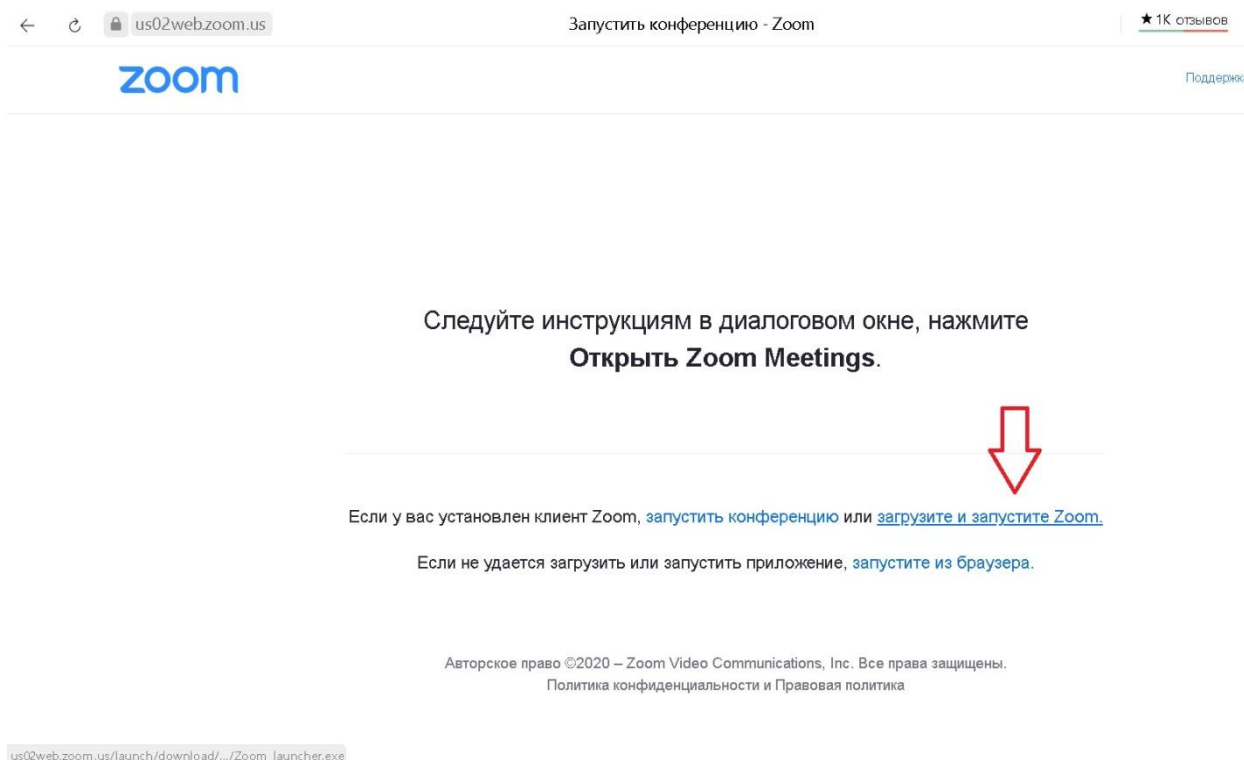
us02web.zoom.us

Запустить конференцию - Zoom

★ 1К отзывов

zoom

Поддержк

Следуйте инструкциям в диалоговом окне, нажмите **Открыть Zoom Meetings**.

Если у вас установлен клиент Zoom, запустить конференцию или загрузите и запустите Zoom.

Если не удается загрузить или запустить приложение, запустите из браузера.

Авторское право ©2020 – Zoom Video Communications, Inc. Все права защищены.
Политика конфиденциальности и Правовая политика

us02web.zoom.us/launch/download/.../Zoom_launcher.exe